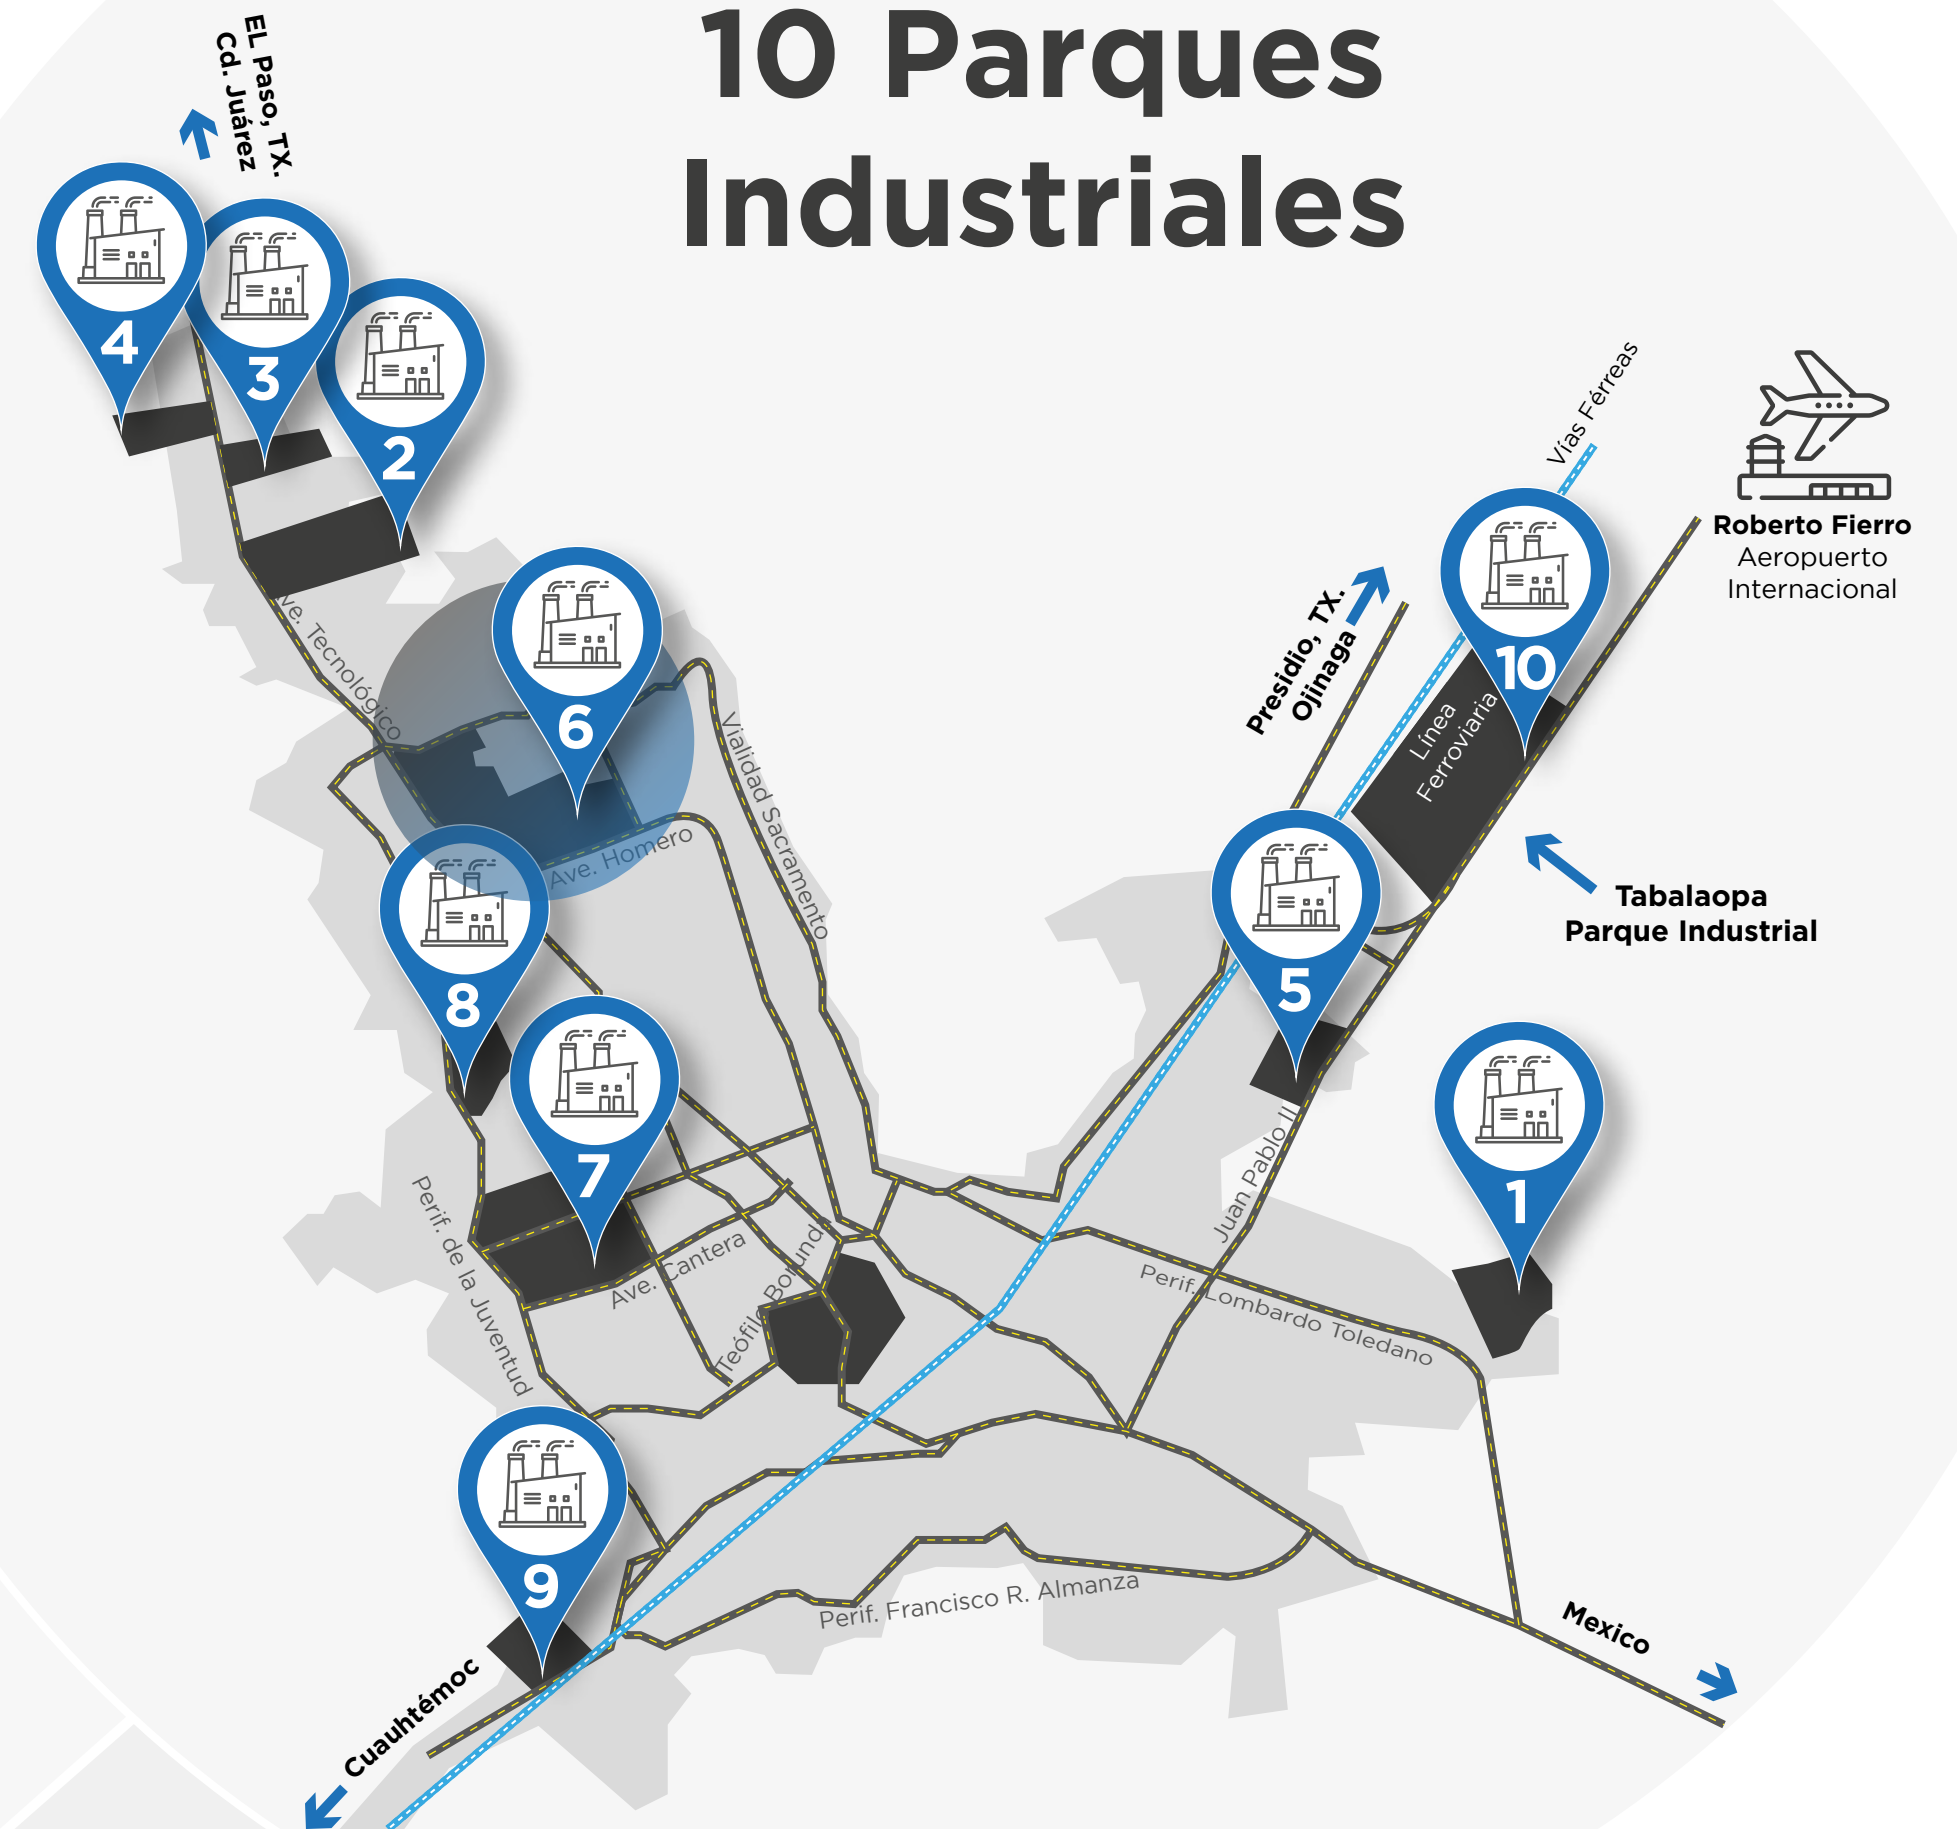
10 Parques Industriales

EL Paso, TX.
Cd. Juárez

4
3
2
6
8
7
9
10
5
1

Ave. Tecnológico
Ave. Homero
Vialidad Sacramento
Perif. de la Juventud
Ave. Cantera
Teófilo Borunda
Perif. Lombardo Toledano
Juan Pablo II
Perif. Francisco R. Almanza

Vías Férreas
Roberto Fierro
Aeropuerto
Internacional

Presidio, TX.
Ojinaga

Línea Ferroviaria

Tabalaopa
Parque Industrial

Cuauhtémoc
Mexico